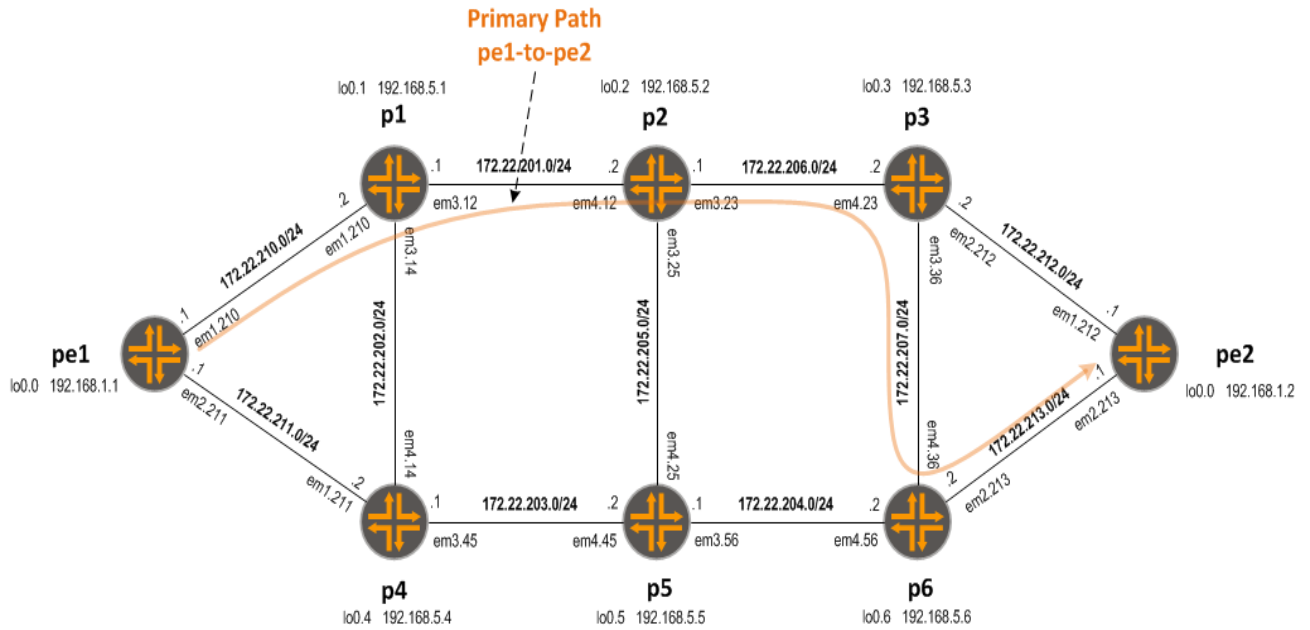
Primary Path
pe1-to-pe2

lo0.1 192.168.5.1
p1

lo0.2 192.168.5.2
p2

lo0.3 192.168.5.3
p3

.1 172.22.201.0/24 .2
.1 172.22.206.0/24 .2

em3.12
em4.12
em3.23
em4.23

.2
172.22.210.0/24
em1.210
em3.14

em3.25
em3.36
.2
em2.212
172.22.212.0/24
.1
em1.212

.1
em1.210
pe1
lo0.0 192.168.1.1
.1
em2.211

172.22.202.0/24
172.22.205.0/24
172.22.207.0/24

pe2
lo0.0 192.168.1.2

172.22.211.0/24
em1.211
.2
em4.14
em4.25
em4.36
.2
172.22.213.0/24
.1
em2.213

.1 172.22.203.0/24 .2
.1 172.22.204.0/24 .2

em3.45
em4.45
em3.56
em4.56
em2.213

p4
lo0.4 192.168.5.4

p5
lo0.5 192.168.5.5

p6
lo0.6 192.168.5.6